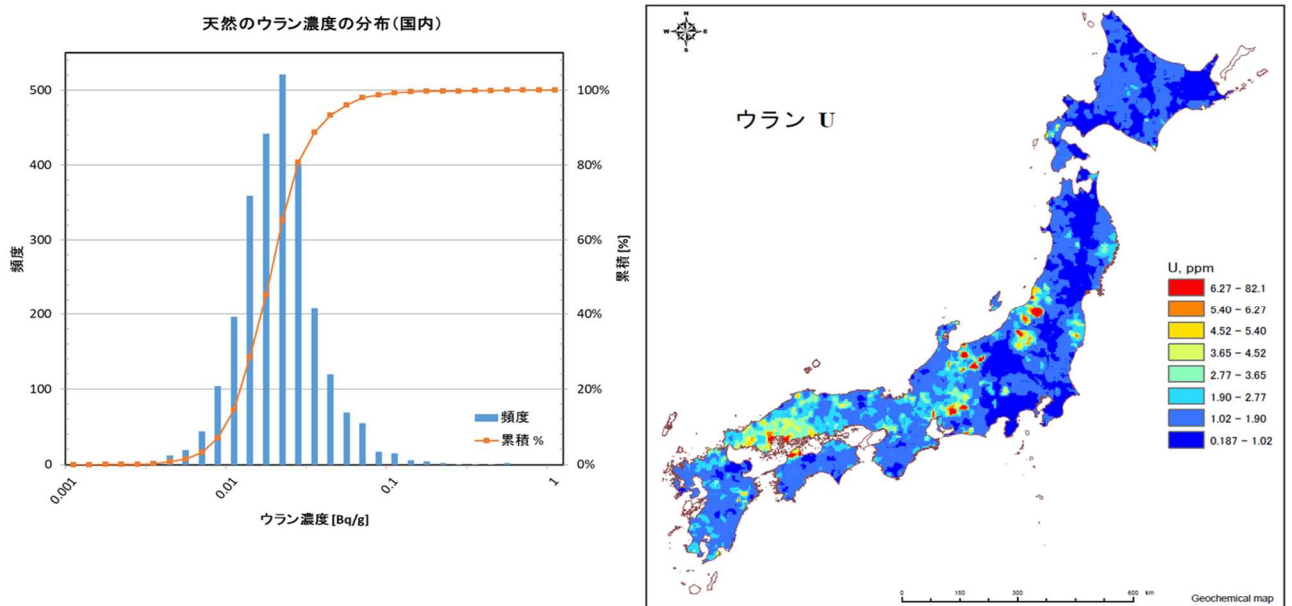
天然のウラン濃度の分布(国内)

500
400
300
200
100
0

頻度

100%
80%
60%
40%
20%
0%

累積 [%]

頻度
累積 %

0.001
0.01
0.1
1

ウラン濃度 [Bq/g]

N
W E
S

ウラン U

U, ppm
6.27 - 82.1
5.40 - 6.27
4.52 - 5.40
3.65 - 4.52
2.77 - 3.65
1.90 - 2.77
1.02 - 1.90
0.187 - 1.02

0 150 300 600 km

Geochemical map